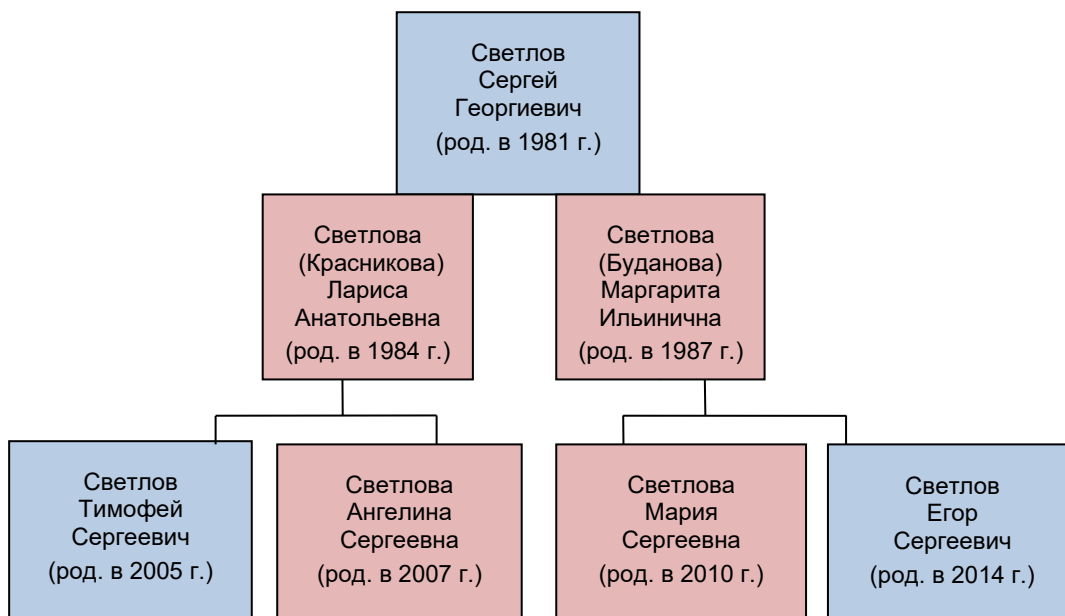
Светлов
Сергей
Георгиевич
(род. в 1981 г.)

Светлова
(Красникова)
Лариса
Анатольевна
(род. в 1984 г.)

Светлова
(Буданова)
Маргарита
Ильинична
(род. в 1987 г.)

Светлов
Тимофей
Сергеевич
(род. в 2005 г.)

Светлова
Ангелина
Сергеевна
(род. в 2007 г.)

Светлова
Мария
Сергеевна
(род. в 2010 г.)

Светлов
Егор
Сергеевич
(род. в 2014 г.)